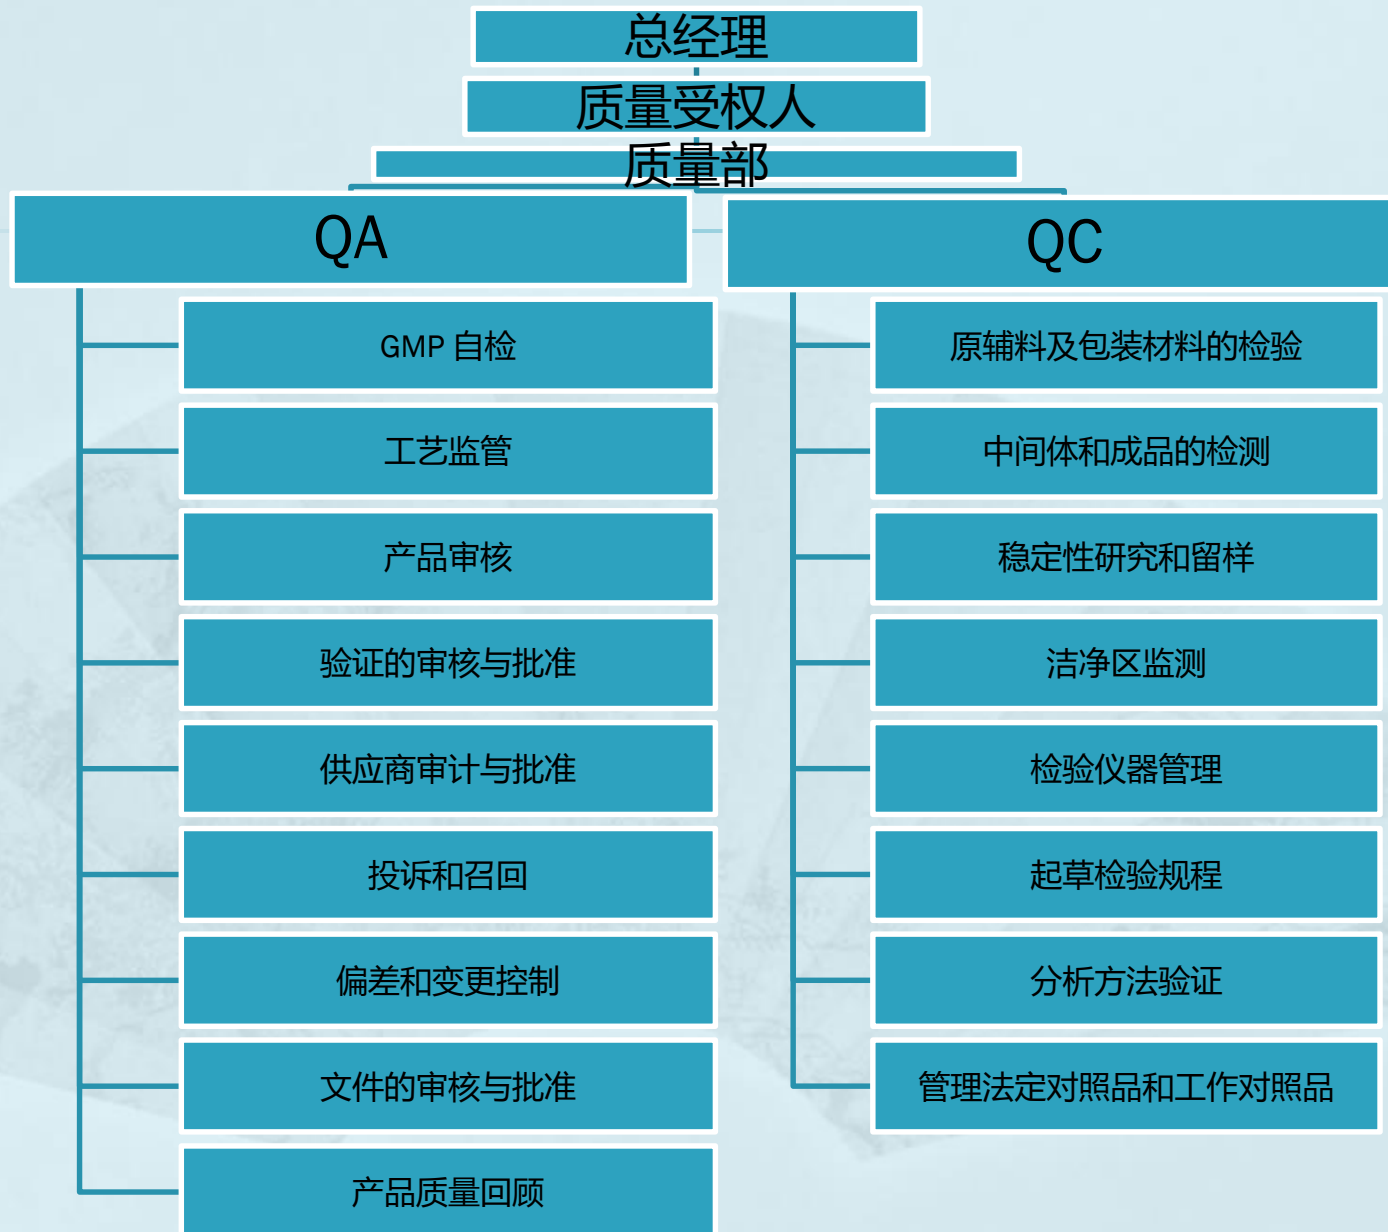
总经理

质量受权人

质量部

QA

GMP 自检

工艺监管

产品审核

验证的审核与批准

供应商审计与批准

投诉和召回

偏差和变更控制

文件的审核与批准

产品质量回顾

QC

原辅料及包装材料的检验

中间体和成品的检测

稳定性研究和留样

洁净区监测

检验仪器管理

起草检验规程

分析方法验证

管理法定对照品和工作对照品